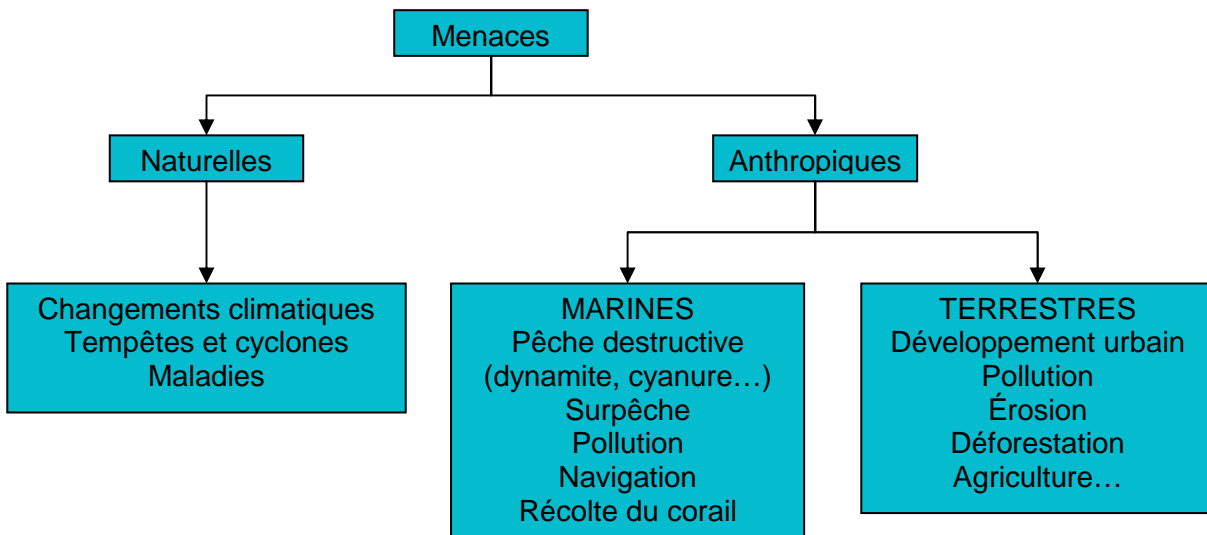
Menaces

Naturelles

Anthropiques

Changements climatiques
Tempêtes et cyclones
Maladies

MARINES
Pêche destructive
(dynamite, cyanure…)
Surpêche
Pollution
Navigation
Récolte du corail

TERRESTRES
Développement urbain
Pollution
Érosion
Déforestation
Agriculture…